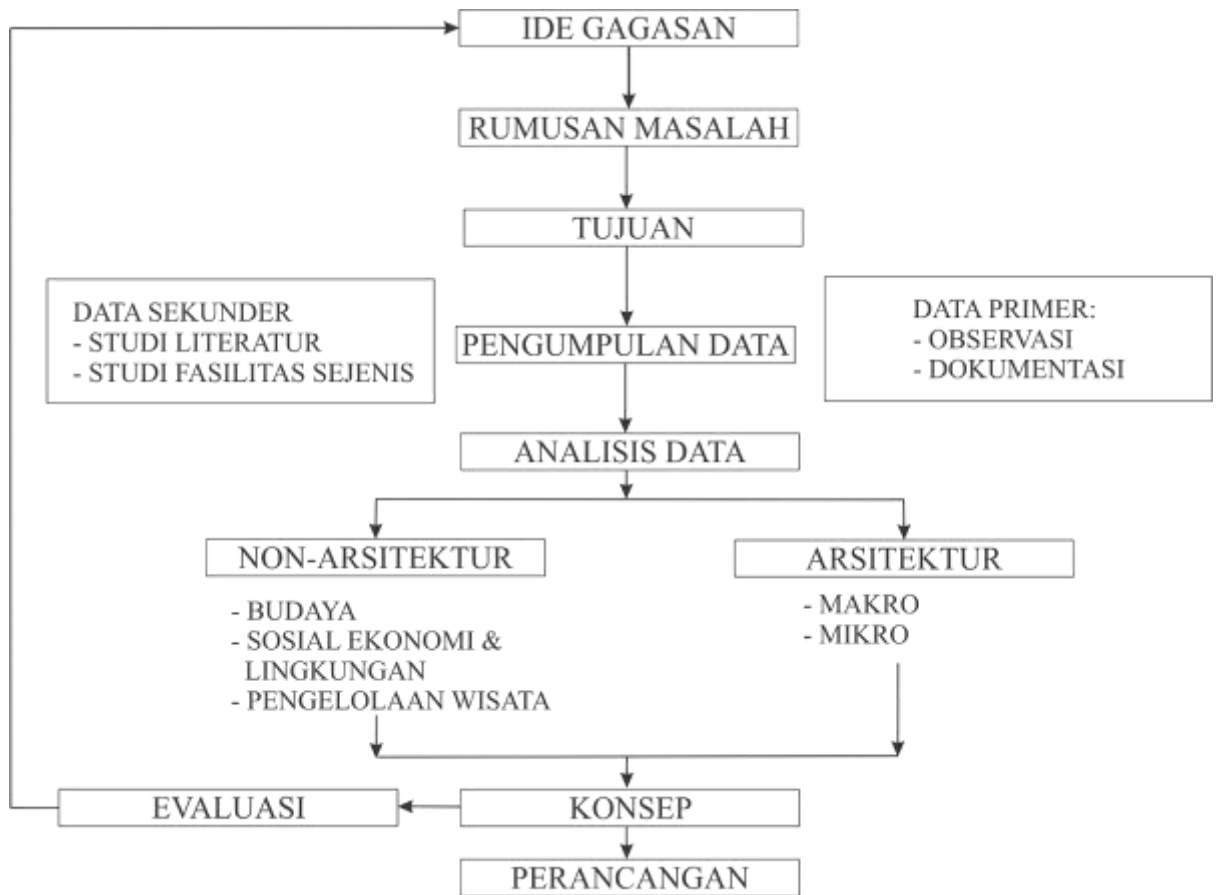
IDE GAGASAN

RUMUSAN MASALAH

TUJUAN

DATA SEKUNDER
- STUDI LITERATUR
- STUDI FASILITAS SEJENIS

PENGUMPULAN DATA

DATA PRIMER:
- OBSERVASI
- DOKUMENTASI

ANALISIS DATA

NON-ARSITEKTUR

- BUDAYA
- SOSIAL EKONOMI & LINGKUNGAN
- PENGELOLAAN WISATA

ARSITEKTUR

- MAKRO
- MIKRO

EVALUASI

KONSEP

PERANCANGAN